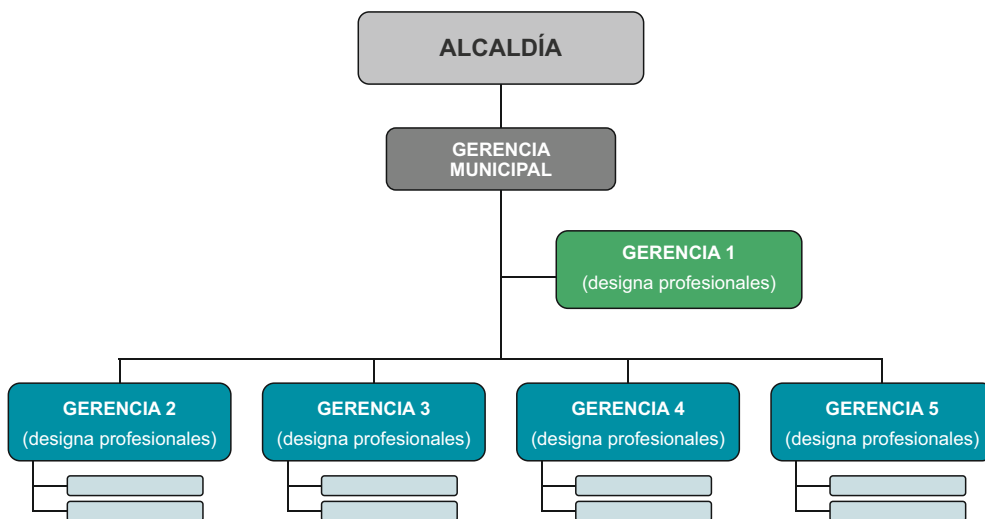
ALCALDÍA

GERENCIA MUNICIPAL

GERENCIA 1
(designa profesionales)

GERENCIA 2
(designa profesionales)

GERENCIA 3
(designa profesionales)

GERENCIA 4
(designa profesionales)

GERENCIA 5
(designa profesionales)